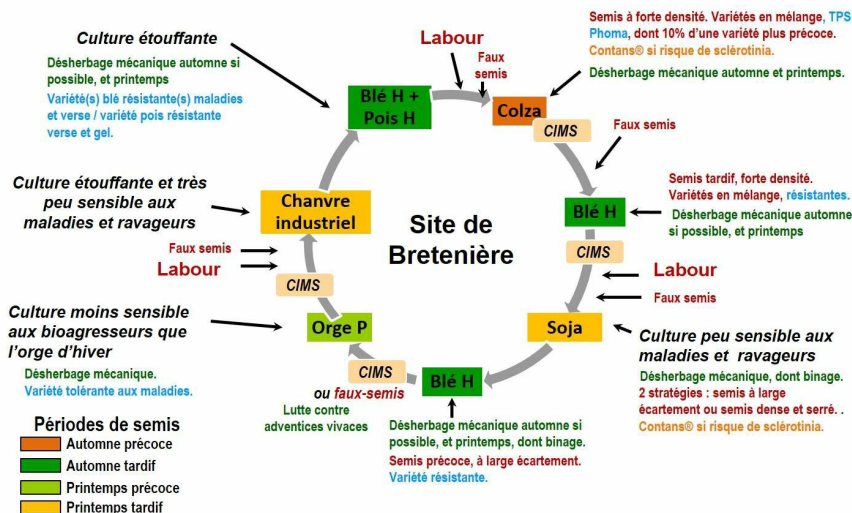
Culture étouffante

Désherbage mécanique automne si possible, et printemps

Variété(s) blé résistante(s) maladies et verse / variété pois résistante verse et gel.

Labour

Faux semis

Semis à forte densité. Variétés en mélange, TPS Phoma, dont 10% d'une variété plus précoce. Contans® si risque de sclérotinia.

Désherbage mécanique automne et printemps.

Blé H + Pois H

Colza

CIMS

Faux semis

Semis tardif, forte densité. Variétés en mélange, résistantes.

Désherbage mécanique automne si possible, et printemps

Blé H

Culture étouffante et très peu sensible aux maladies et ravageurs

Chanvre industriel

Site de Bretenière

Faux semis

Labour

CIMS

CIMS

Labour

Faux semis

Culture moins sensible aux bioagresseurs que l'orge d'hiver

Orge P

Soja

Culture peu sensible aux maladies et ravageurs

Désherbage mécanique, dont binage.

2 stratégies : semis à large écartement ou semis dense et serré. .

Contans® si risque de sclérotinia.

Désherbage mécanique.

Variété tolérante aux maladies.

CIMS

ou faux-semis

Lutte contre adventices vivaces

Blé H

Désherbage mécanique automne si possible, et printemps, dont binage.

Semis précoce, à large écartement.

Variété résistante.

Périodes de semis

Automne précoce

Automne tardif

Printemps précoce

Printemps tardif